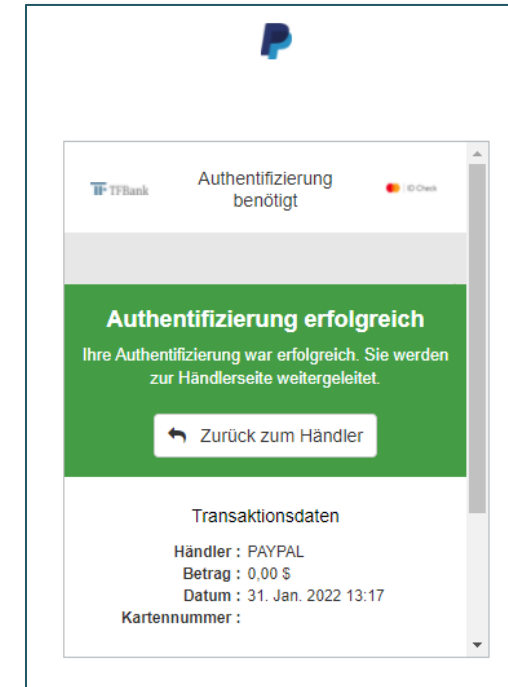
TFBank

Authentifizierung benötigt

ID Check

Authentifizierung erfolgreich

Ihre Authentifizierung war erfolgreich. Sie werden zur Händlerseite weitergeleitet.

Zurück zum Händler

Transaktionsdaten

Händler : PAYPAL
Betrag : 0,00 $
Datum : 31. Jan. 2022 13:17
Kartennummer :